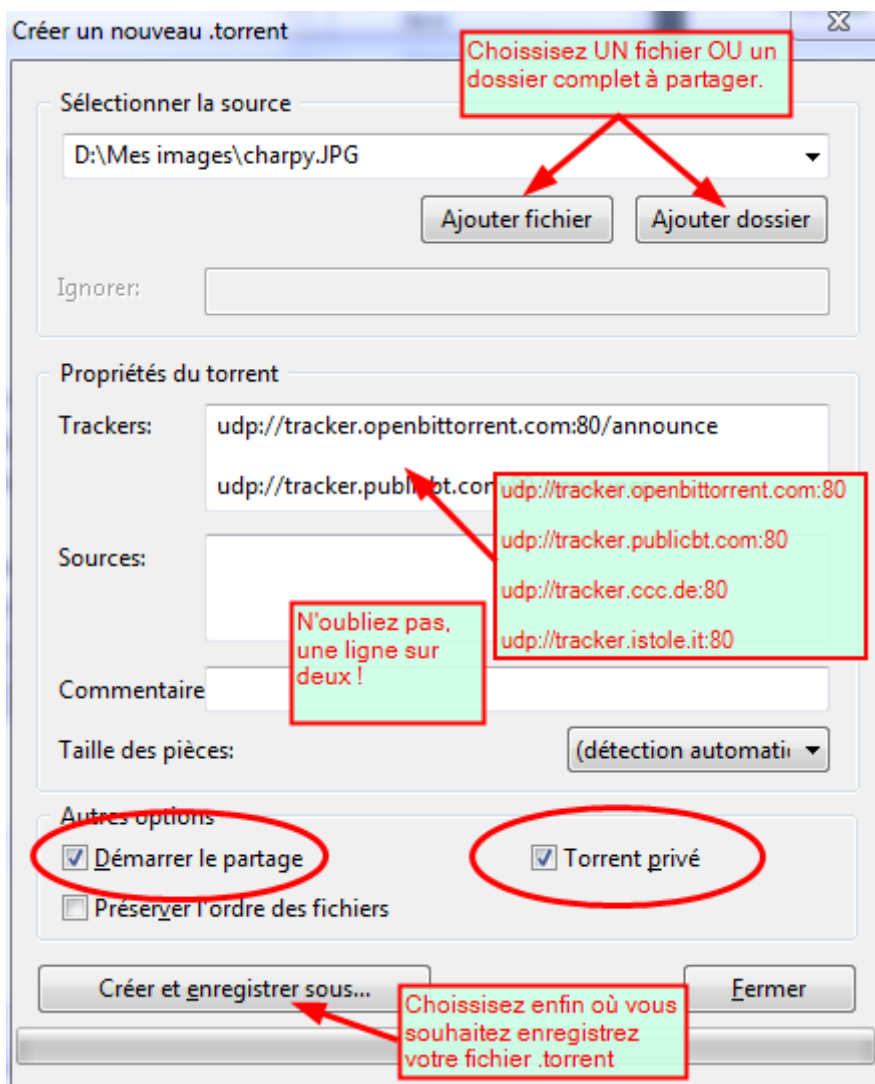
Créer un nouveau .torrent

Choissisez UN fichier OU un dossier complet à partager.

Sélectionner la source

D:\Mes images\charpy.JPG

Ajouter fichier

Ajouter dossier

Ignorer:

Propriétés du torrent

Trackers:

udp://tracker.openbittorrent.com:80/announce

udp://tracker.publicbt.co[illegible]

udp://tracker.openbittorrent.com:80

udp://tracker.publicbt.com:80

udp://tracker.ccc.de:80

udp://tracker.istole.it:80

Sources:

N'oubliez pas, une ligne sur deux !

Commentaire

Taille des pièces:

(détection automati

Autres options

Démarrer le partage

Torrent privé

Préserver l'ordre des fichiers

Créer et enregistrer sous...

Fermer

Choissisez enfin où vous souhaitez enregistrez votre fichier .torrent